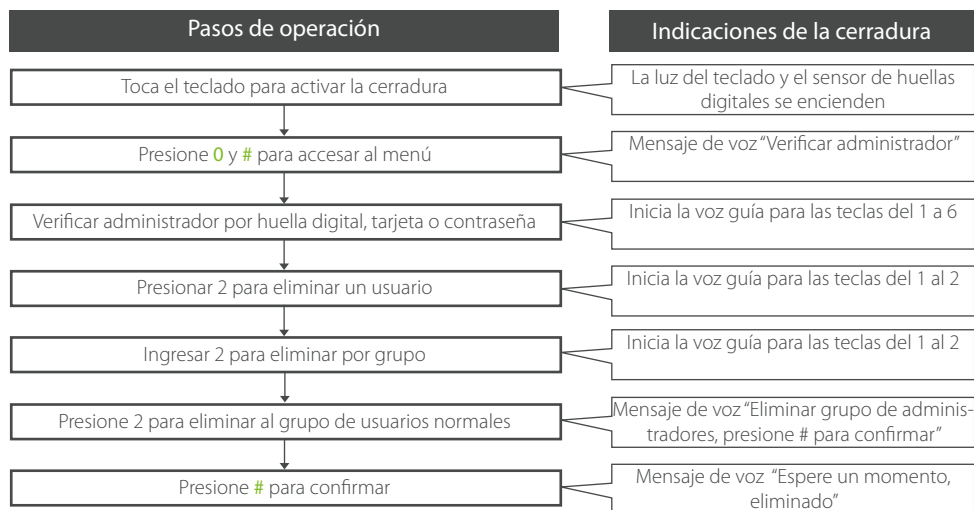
Pasos de operación

Indicaciones de la cerradura

Toca el teclado para activar la cerradura

La luz del teclado y el sensor de huellas digitales se encienden

Presione 0 y # para accesar al menú

Mensaje de voz "Verificar administrador"

Verificar administrador por huella digital, tarjeta o contraseña

Inicia la voz guía para las teclas del 1 a 6

Presionar 2 para eliminar un usuario

Inicia la voz guía para las teclas del 1 al 2

Ingresar 2 para eliminar por grupo

Inicia la voz guía para las teclas del 1 al 2

Presione 2 para eliminar al grupo de usuarios normales

Mensaje de voz "Eliminar grupo de administradores, presione # para confirmar"

Presione # para confirmar

Mensaje de voz "Espere un momento, eliminado"